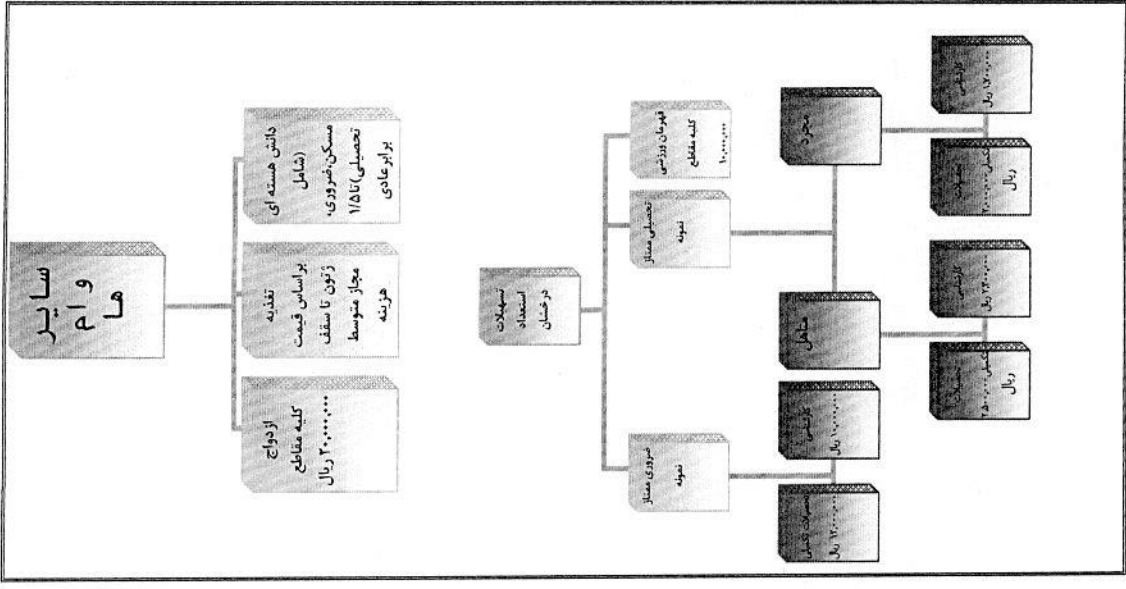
سایر وام ها

دانش هسته ای (شامل مسکن،ضروری، تحصیلی) تا ۱/۵ برابر عادی

تغذیه براساس قیمت ژتون تا سقف مجاز متوسط هزینه

ازدواج کلیه مقاطع ۲۰،۰۰۰،۰۰۰ ریال

تسهیلات استعداد درخشان

قهرمان ورزشی کلیه مقاطع ۱۰،۰۰۰،۰۰۰

تحصیلی ممتاز نمونه

ضروری ممتاز نمونه

مجرد

متاهل

کارشناسی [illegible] ریال

تحصیلات تکمیلی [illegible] ریال

کارشناسی ۲۴۰۰ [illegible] ریال

تحصیلات تکمیلی ۲۸۰۰ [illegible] ریال

کارشناسی ۱۰۰،۰۰۰ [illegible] ریال

تحصیلات تکمیلی ۱۲۰۰ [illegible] ریال